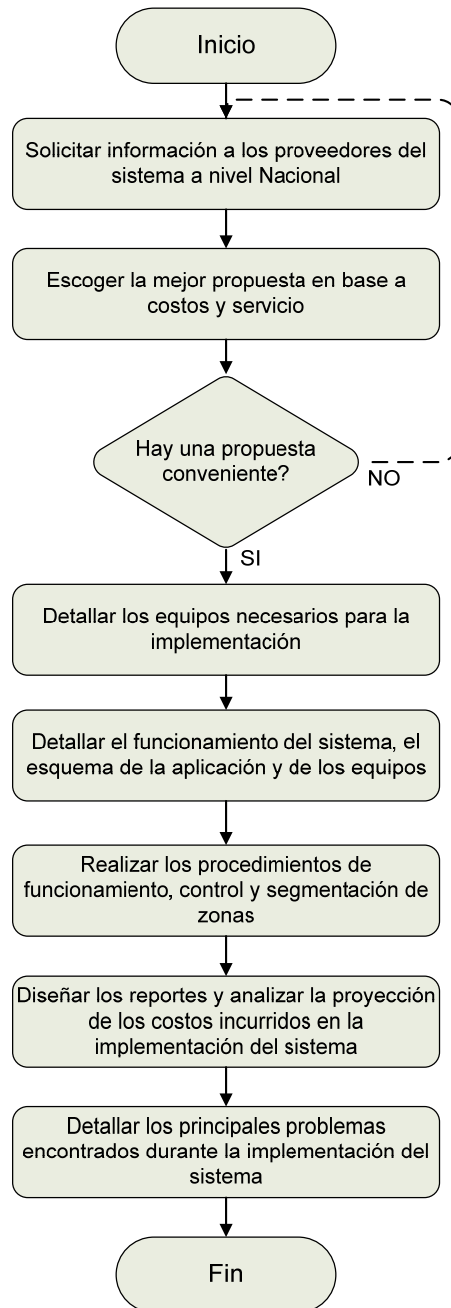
Inicio

Solicitar información a los proveedores del sistema a nivel Nacional

Escoger la mejor propuesta en base a costos y servicio

Hay una propuesta conveniente?

NO

SI

Detallar los equipos necesarios para la implementación

Detallar el funcionamiento del sistema, el esquema de la aplicación y de los equipos

Realizar los procedimientos de funcionamiento, control y segmentación de zonas

Diseñar los reportes y analizar la proyección de los costos incurridos en la implementación del sistema

Detallar los principales problemas encontrados durante la implementación del sistema

Fin